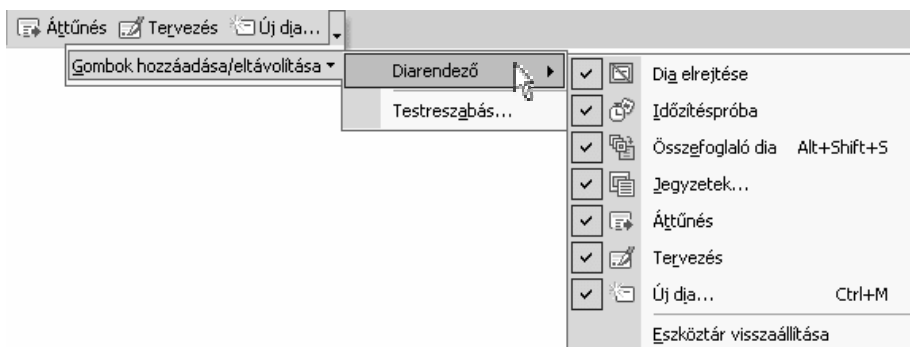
Áttűnés Tervezés Új dia...

Gombok hozzáadása/eltávolítása

Diarendező

Testreszabás...

Dia elrejtése

Időzítéspróba

Összefoglaló dia Alt+Shift+S

Jegyzetek...

Áttűnés

Tervezés

Új dia... Ctrl+M

Eszköztár visszaállítása